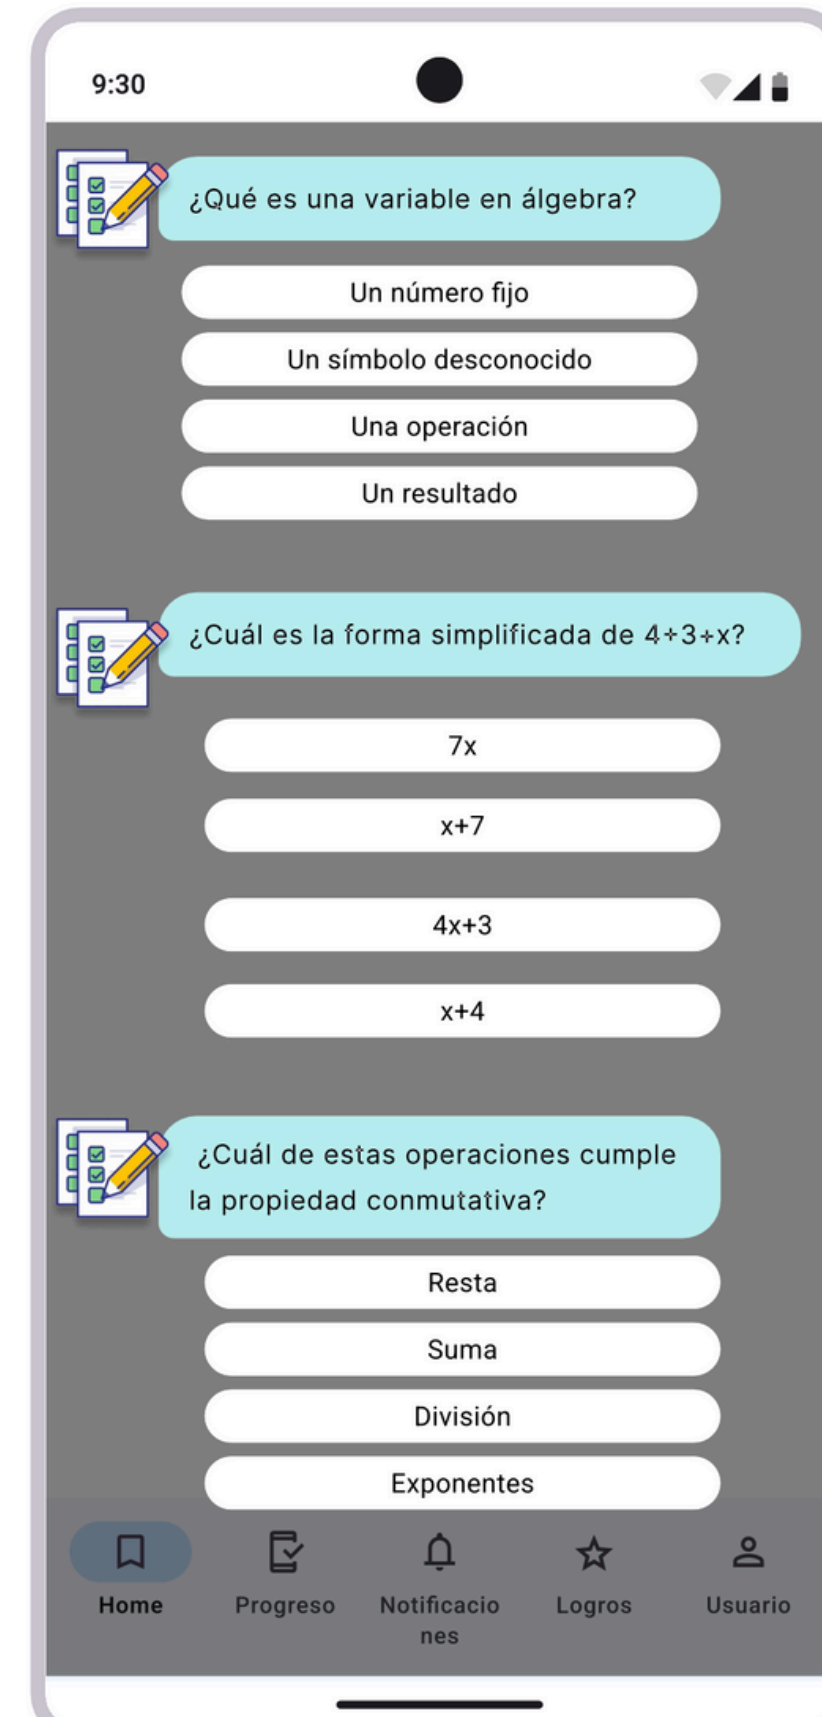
9:30

¿Qué es una variable en álgebra?

Un número fijo

Un símbolo desconocido

Una operación

Un resultado

¿Cuál es la forma simplificada de 4+3+x?

7x

x+7

4x+3

x+4

¿Cuál de estas operaciones cumple la propiedad conmutativa?

Resta

Suma

División

Exponentes

Home Progreso Notificaciones Logros Usuario